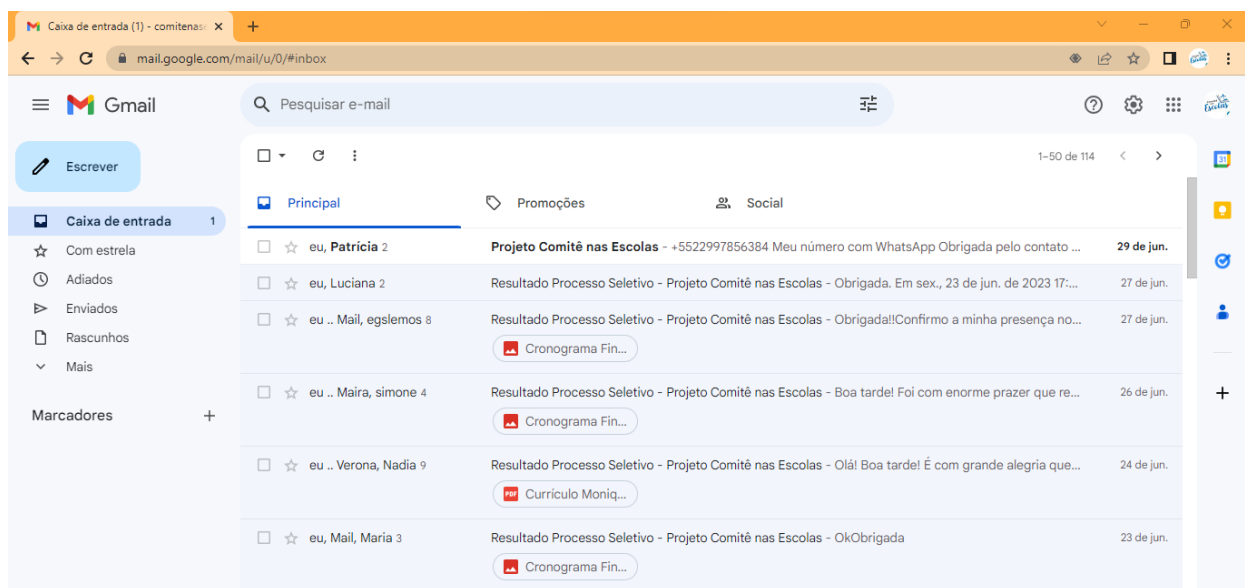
Caixa de entrada (1) - comitenas

mail.google.com/mail/u/0/#inbox

Gmail

Pesquisar e-mail

Escrever

Caixa de entrada 1
Com estrela
Adiados
Enviados
Rascunhos
Mais

Marcadores

1–50 de 114

Principal
Promoções
Social

eu, Patrícia 2 Projeto Comitê nas Escolas - +5522997856384 Meu número com WhatsApp Obrigada pelo contato ... 29 de jun.

eu, Luciana 2 Resultado Processo Seletivo - Projeto Comitê nas Escolas - Obrigada. Em sex., 23 de jun. de 2023 17:... 27 de jun.

eu .. Mail, egslemos 8 Resultado Processo Seletivo - Projeto Comitê nas Escolas - Obrigada!!Confirmo a minha presença no... 27 de jun.
Cronograma Fin...

eu .. Maira, simone 4 Resultado Processo Seletivo - Projeto Comitê nas Escolas - Boa tarde! Foi com enorme prazer que re... 26 de jun.
Cronograma Fin...

eu .. Verona, Nadia 9 Resultado Processo Seletivo - Projeto Comitê nas Escolas - Olá! Boa tarde! É com grande alegria que... 24 de jun.
Currículo Moniq...

eu, Mail, Maria 3 Resultado Processo Seletivo - Projeto Comitê nas Escolas - OkObrigada 23 de jun.
Cronograma Fin...